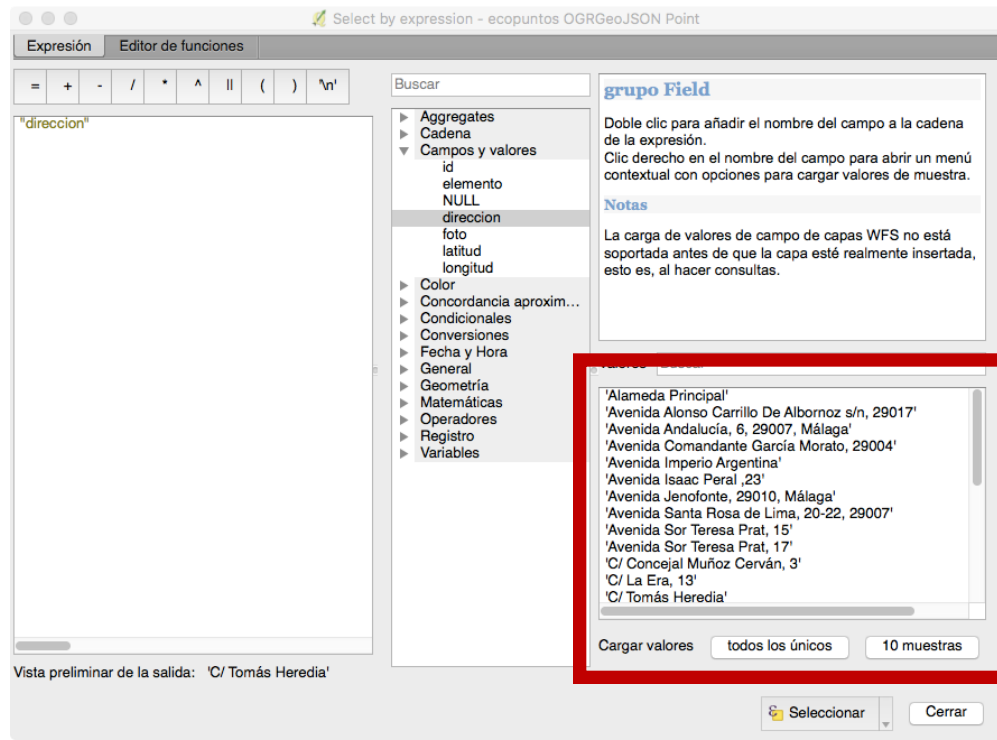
Select by expression - ecopuntos OGRGeoJSON Point

Expresión | Editor de funciones

= + - / * ^ || ( ) '\n'

"direccion"

Buscar

Aggregates
Cadena
Campos y valores
id
elemento
NULL
direccion
foto
latitud
longitud
Color
Concordancia aproxim...
Condicionales
Conversiones
Fecha y Hora
General
Geometría
Matemáticas
Operadores
Registro
Variables

grupo Field

Doble clic para añadir el nombre del campo a la cadena de la expresión.
Clic derecho en el nombre del campo para abrir un menú contextual con opciones para cargar valores de muestra.

Notas

La carga de valores de campo de capas WFS no está soportada antes de que la capa esté realmente insertada, esto es, al hacer consultas.

Valores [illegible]

'Alameda Principal'
'Avenida Alonso Carrillo De Albornoz s/n, 29017'
'Avenida Andalucía, 6, 29007, Málaga'
'Avenida Comandante García Morato, 29004'
'Avenida Imperio Argentina'
'Avenida Isaac Peral ,23'
'Avenida Jenofonte, 29010, Málaga'
'Avenida Santa Rosa de Lima, 20-22, 29007'
'Avenida Sor Teresa Prat, 15'
'Avenida Sor Teresa Prat, 17'
'C/ Concejal Muñoz Cerván, 3'
'C/ La Era, 13'
'C/ Tomás Heredia'

Cargar valores | todos los únicos | 10 muestras

Vista preliminar de la salida: 'C/ Tomás Heredia'

Seleccionar | Cerrar